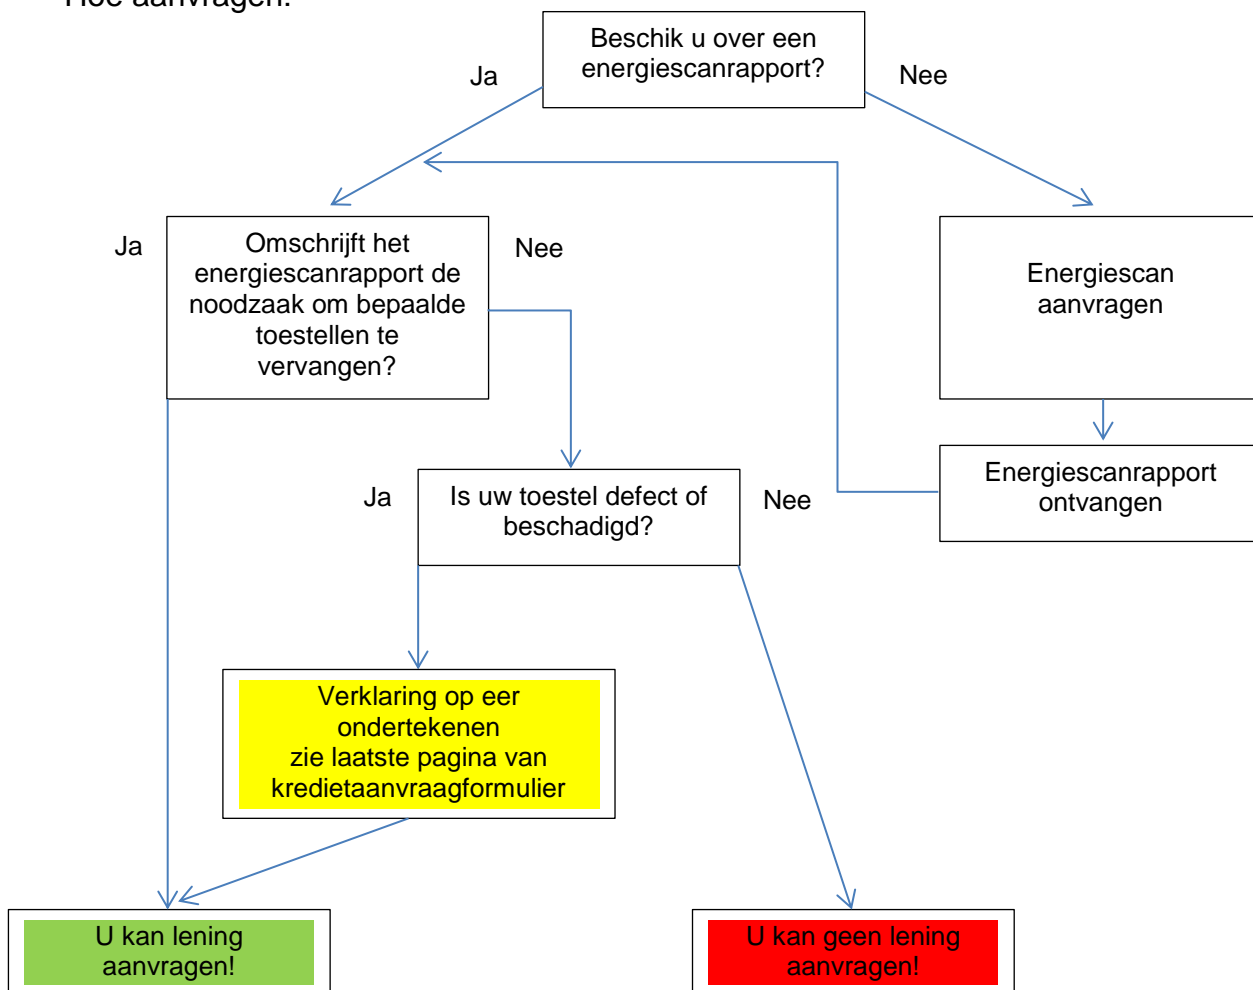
Hoe aanvragen:

Beschik u over een energiescanrapport?

Ja

Nee

Ja

Omschrijft het energiescanrapport de noodzaak om bepaalde toestellen te vervangen?

Nee

Energiescan aanvragen

Energiescanrapport ontvangen

Ja

Is uw toestel defect of beschadigd?

Nee

Verklaring op eer ondertekenen
zie laatste pagina van kredietaanvraagformulier

U kan lening aanvragen!

U kan geen lening aanvragen!